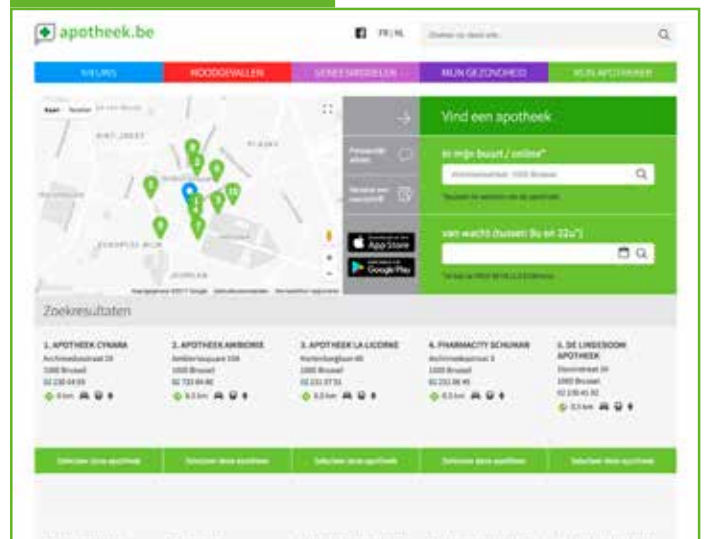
apotheek.be

FR | NL

Zoeken op deze site...

NIEUWS | NOODGEVALLEN | GENEESMIDDELEN | MIJN GEZONDHEID | MIJN APOTHEKER

Kaart | Satelliet

Vind een apotheek

In mijn buurt / online*

Archimedesstraat, 1000 Brussel

App Store

Google Play

van wacht (tussen 9u en 22u*)

Zoekresultaten

1. APOTHEEK CYNARA
Archimedesstraat 19
1000 Brussel
02 230 64 69
0 km

2. APOTHEEK AMBIORIX
Ambiorixsquare 33A
1000 Brussel
02 733 84 40
0.3 km

3. APOTHEEK LA LICORNE
Hertenbergplein 65
1000 Brussel
02 231 07 51
0.3 km

4. PHARMACITY SCHUMAN
Archimedesstraat 3
1000 Brussel
02 231 06 45
0.3 km

5. DE LINDEBOOM APOTHEEK
Stevinstraat 26
1000 Brussel
02 230 41 02
0.3 km

Selecteer deze apotheek | Selecteer deze apotheek | Selecteer deze apotheek | Selecteer deze apotheek | Selecteer deze apotheek